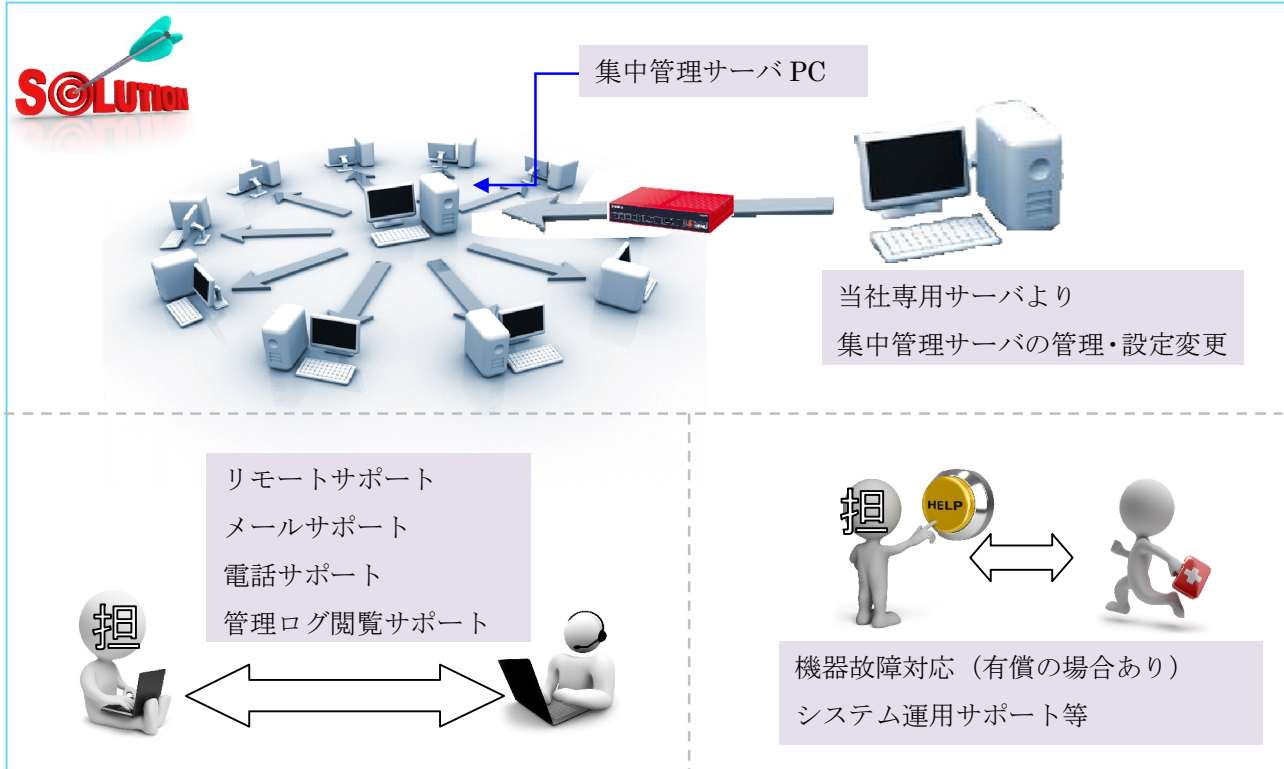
SOLUTION

集中管理サーバ PC

当社専用サーバより
集中管理サーバの管理・設定変更

リモートサポート
メールサポート
電話サポート
管理ログ閲覧サポート

担

担

HELP

機器故障対応（有償の場合あり）
システム運用サポート等